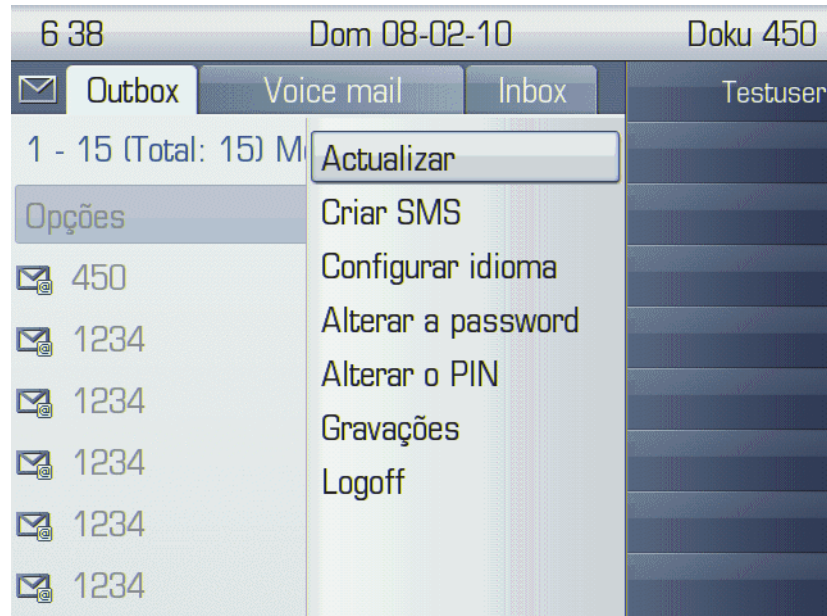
6 38 Dom 08-02-10 Doku 450

Outbox Voice mail Inbox

Testuser

1 - 15 (Total: 15) M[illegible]

Opções

450

1234

1234

1234

1234

1234

Actualizar

Criar SMS

Configurar idioma

Alterar a password

Alterar o PIN

Gravações

Logoff